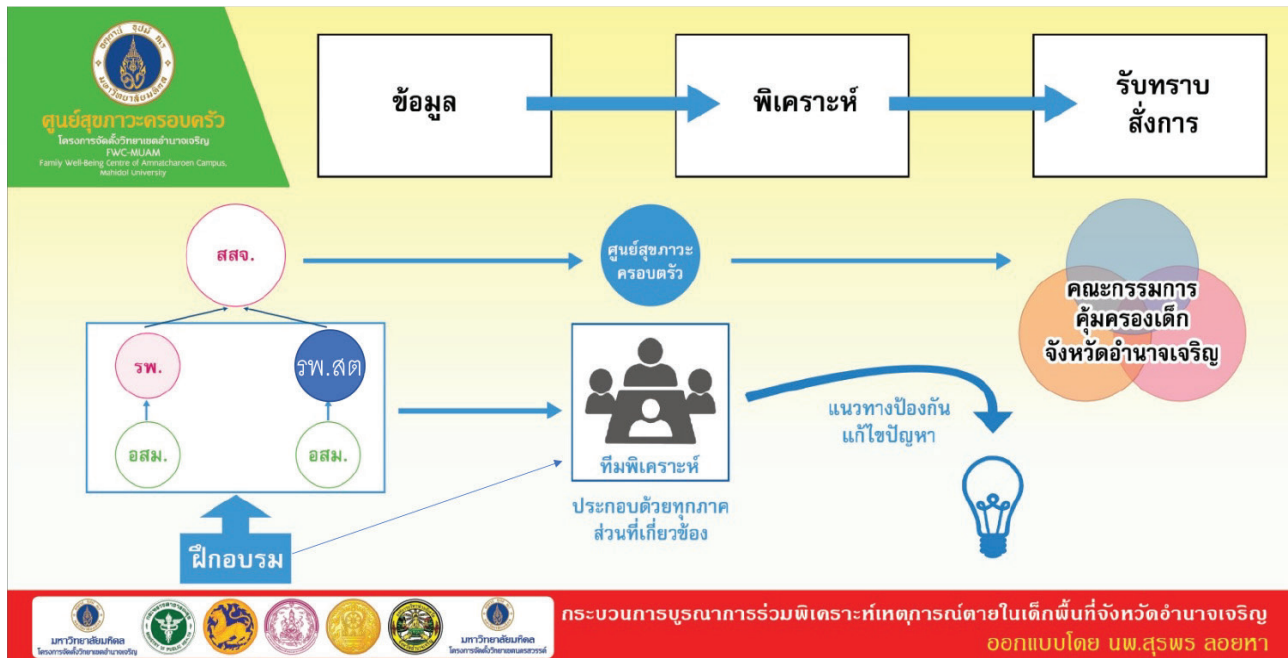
ศูนย์สุขภาวะครอบครัว
โครงการจัดตั้งวิทยาเขตอำนาจเจริญ
FWC-MUAM
Family Well-Being Centre of Amnatcharoen Campus, Mahidol University

ข้อมูล

พิเคราะห์

รับทราบ
สั่งการ

สสจ.

ศูนย์สุขภาวะครอบตรัว

คณะกรรมการ
คุ้มครองเด็ก
จังหวัดอำนาจเจริญ

รพ.

รพ.สต

อสม.

อสม.

ทีมพิเคราะห์

ประกอบด้วยทุกภาค
ส่วนที่เกี่ยวข้อง

แนวทางป้องกัน
แก้ไขปัญหา

ฝึกอบรม

มหาวิทยาลัยมหิดล
โครงการจัดตั้งวิทยาเขตอำนาจเจริญ

มหาวิทยาลัยมหิดล
โครงการจัดตั้งวิทยาเขตนครสวรรค์

กระบวนการบูรณาการร่วมพิเคราะห์เหตุการณ์ตายในเด็กพื้นที่จังหวัดอำนาจเจริญ
ออกแบบโดย นพ.สุรพร ลอยหา